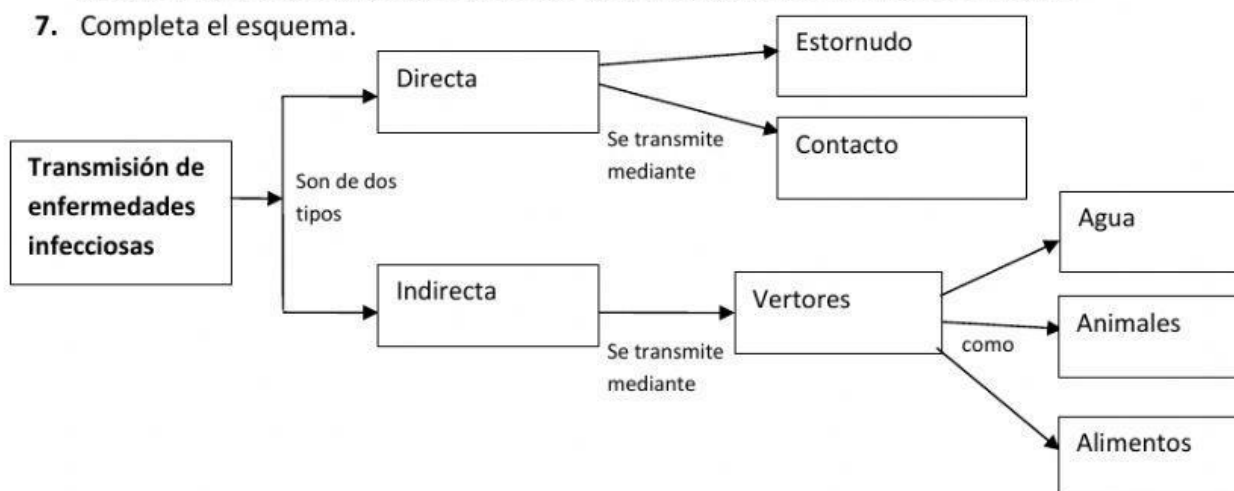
7. Completa el esquema.

Transmisión de enfermedades infecciosas

Son de dos tipos

Directa

Se transmite mediante

Estornudo

Contacto

Indirecta

Se transmite mediante

Vertores

como

Agua

Animales

Alimentos